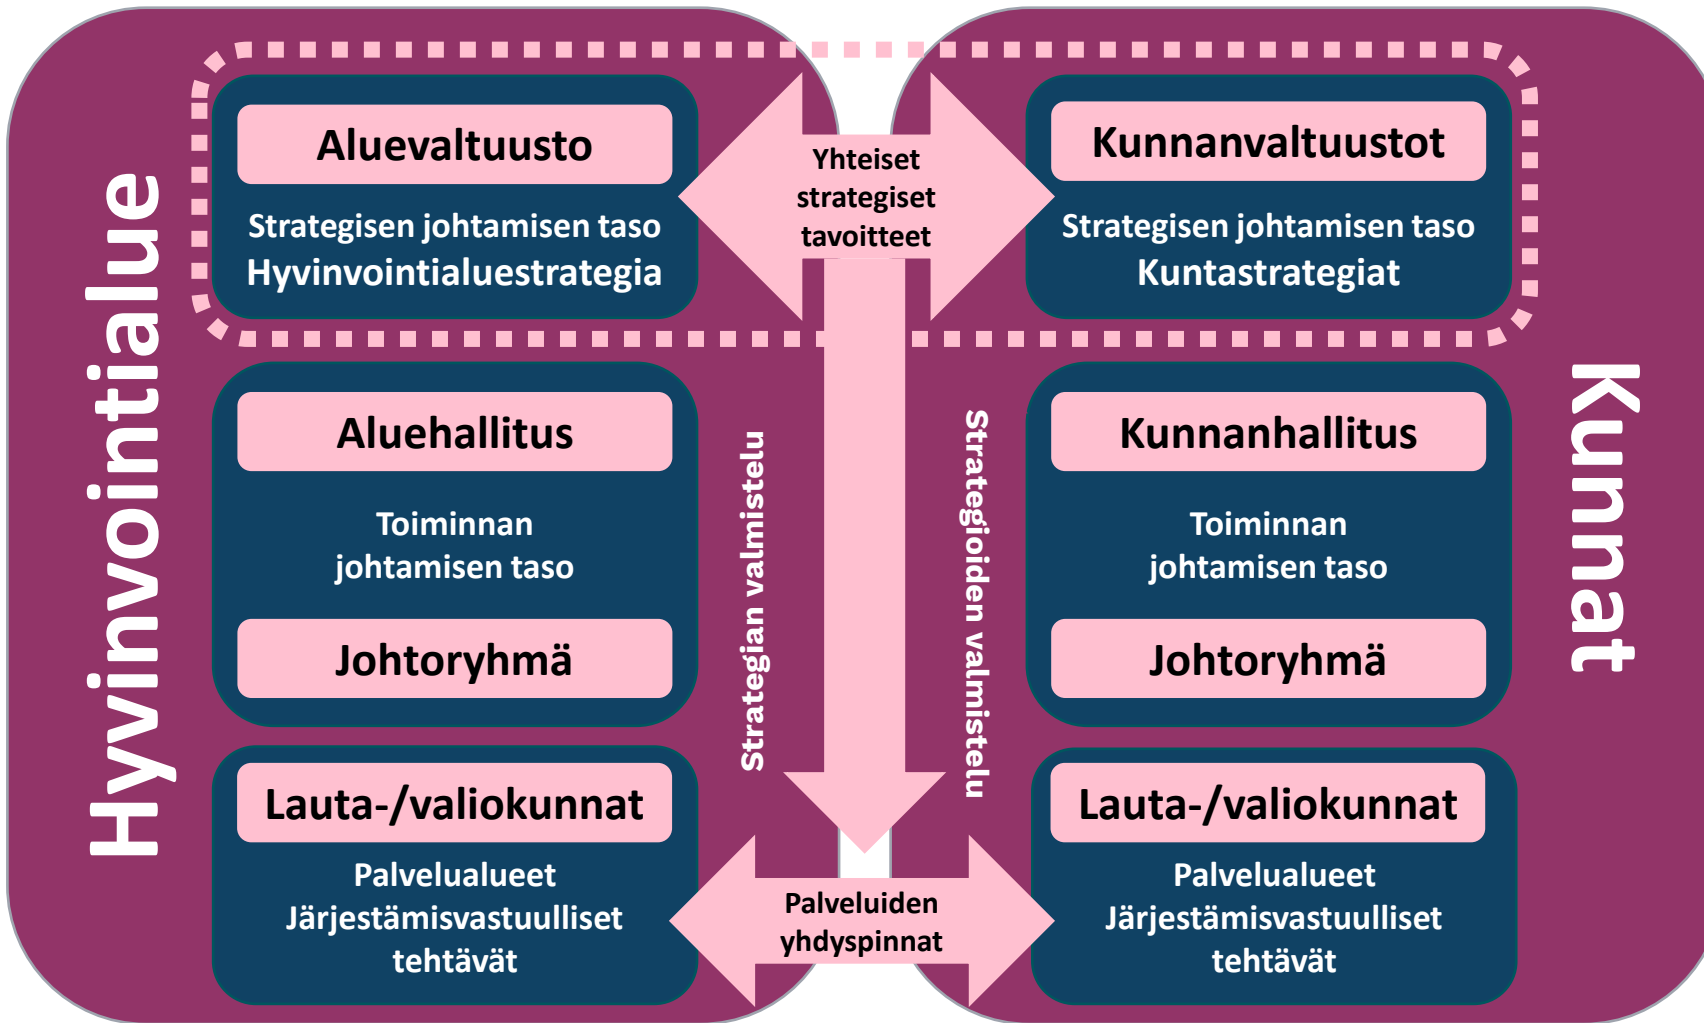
Hyvinvointialue

Aluevaltuusto

Strategisen johtamisen taso
Hyvinvointialuestrategia

Yhteiset strategiset tavoitteet

Kunnanvaltuustot

Strategisen johtamisen taso
Kuntastrategiat

Kunnat

Aluehallitus

Toiminnan johtamisen taso

Johtoryhmä

Strategian valmistelu

Strategioiden valmistelu

Kunnanhallitus

Toiminnan johtamisen taso

Johtoryhmä

Lauta-/valiokunnat

Palvelualueet
Järjestämisvastuulliset tehtävät

Palveluiden yhdyspinnat

Lauta-/valiokunnat

Palvelualueet
Järjestämisvastuulliset tehtävät